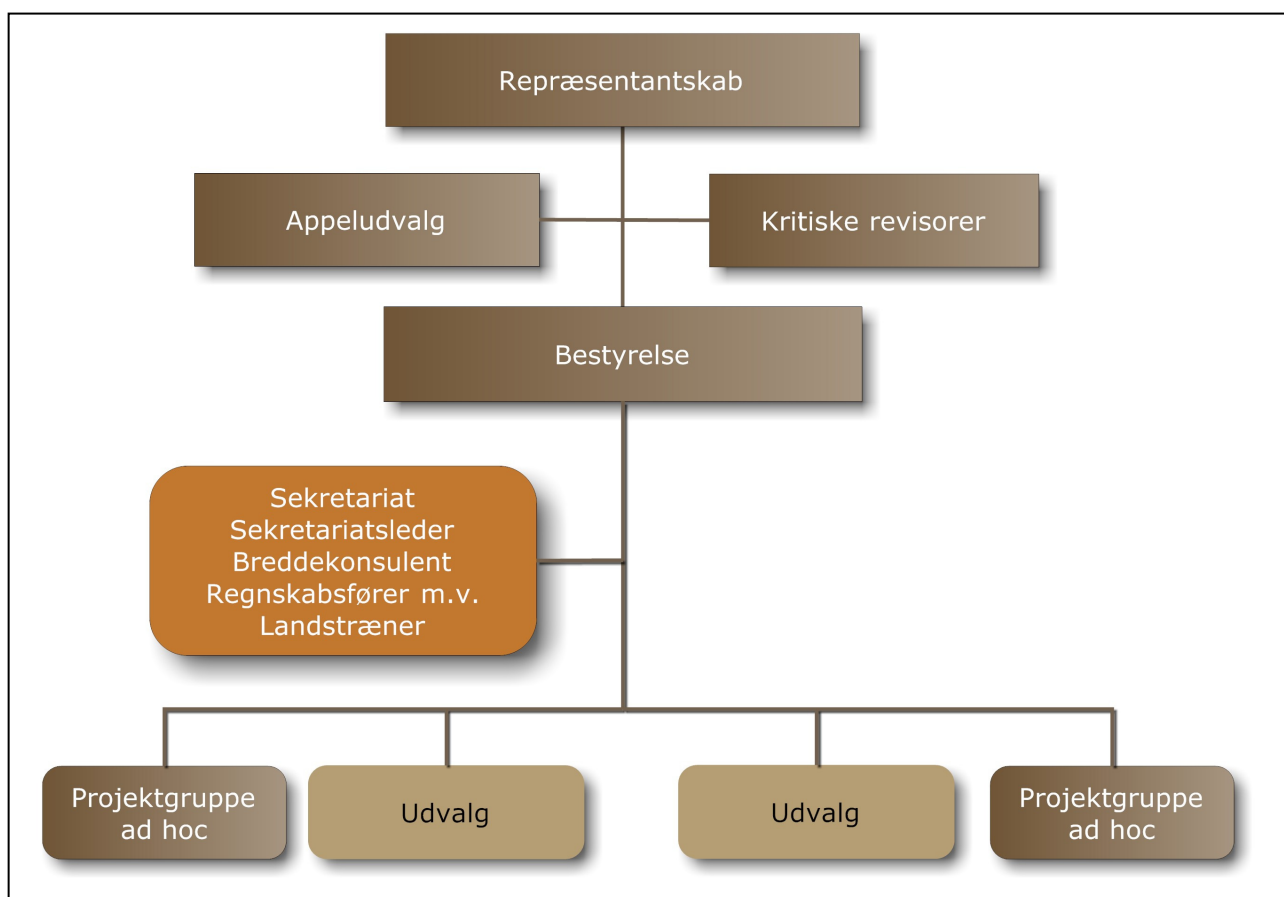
Repræsentantskab

Appeludvalg

Kritiske revisorer

Bestyrelse

Sekretariat
Sekretariatsleder
Breddekonsulent
Regnskabsfører m.v.
Landstræner

Projektgruppe ad hoc

Udvalg

Udvalg

Projektgruppe ad hoc